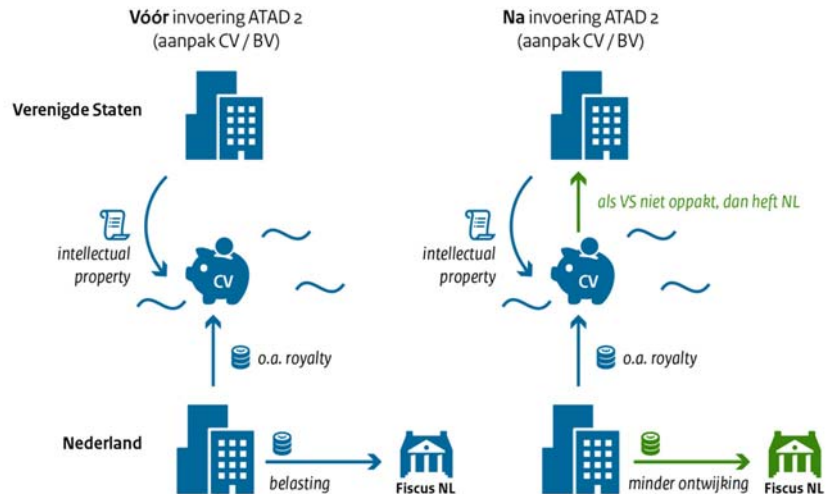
**Vóór** invoering ATAD 2
(aanpak CV / BV)

**Na** invoering ATAD 2
(aanpak CV / BV)

**Verenigde Staten**

intellectual property

CV

o.a. royalty

**Nederland**

belasting

Fiscus NL

als VS niet oppakt, dan heft NL

intellectual property

CV

o.a. royalty

minder ontwijking

Fiscus NL